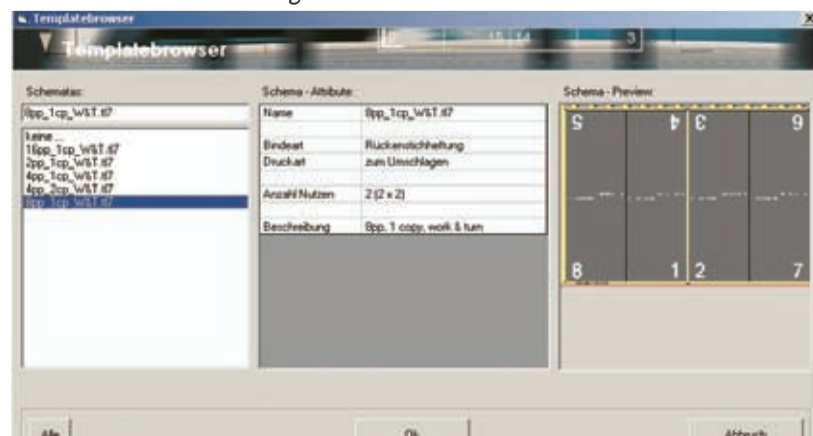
Templatebrowser

Templatebrowser

Schematas:

8pp_1cp_W&T.tl7

keine ...
16pp_1cp_W&T.tl7
2pp_1cp_W&T.tl7
4pp_1cp_W&T.tl7
4pp_2cp_W&T.tl7
8pp_1cp_W&T.tl7

Schema - Attribute:

| Name | 8pp_1cp_W&T.tl7 |
|---|---|
| Bindeart | Rückenstichheftung |
| Druckart | zum Umschlagen |
| Anzahl Nutzen | 2 (2 x 2) |
| Beschreibung | 8pp, 1 copy, work & turn |

Schema - Preview:

5 4 3 6
8 1 2 7

Alle

Ok

Abbruch